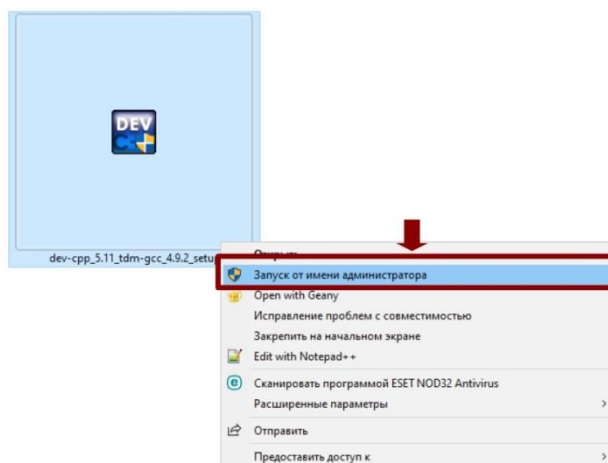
DEV

dev-cpp_5.11_tdm-gcc_4.9.2_setu

Открыть
Запуск от имени администратора
Open with Geany
Исправление проблем с совместимостью
Закрепить на начальном экране
Edit with Notepad++
Сканировать программой ESET NOD32 Antivirus
Расширенные параметры
Отправить
Предоставить доступ к